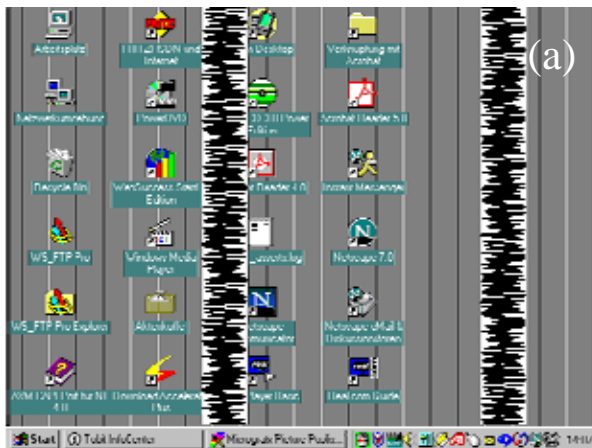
(a)

Arbeitsplatz

T-DSL ISDN und Internet

Desktop

Verknüpfung mit Acrobat

Netzwerkumgebung

PowerDVD

Power Edition

Acrobat Reader 5.0

Recycle Bin

WordPerfect Suite Edition

Reader 4.0

Instant Messenger

WS_FTP Pro

Windows Media Player

Netscape 7.0

WS_FTP Pro Explorer

Aktenkoffer

Netscape Mail & Instant

Download Accelerator Plus

Player Direct

RealOne Guide

Start

Tobit InfoCenter

Micrografx Picture Publi...